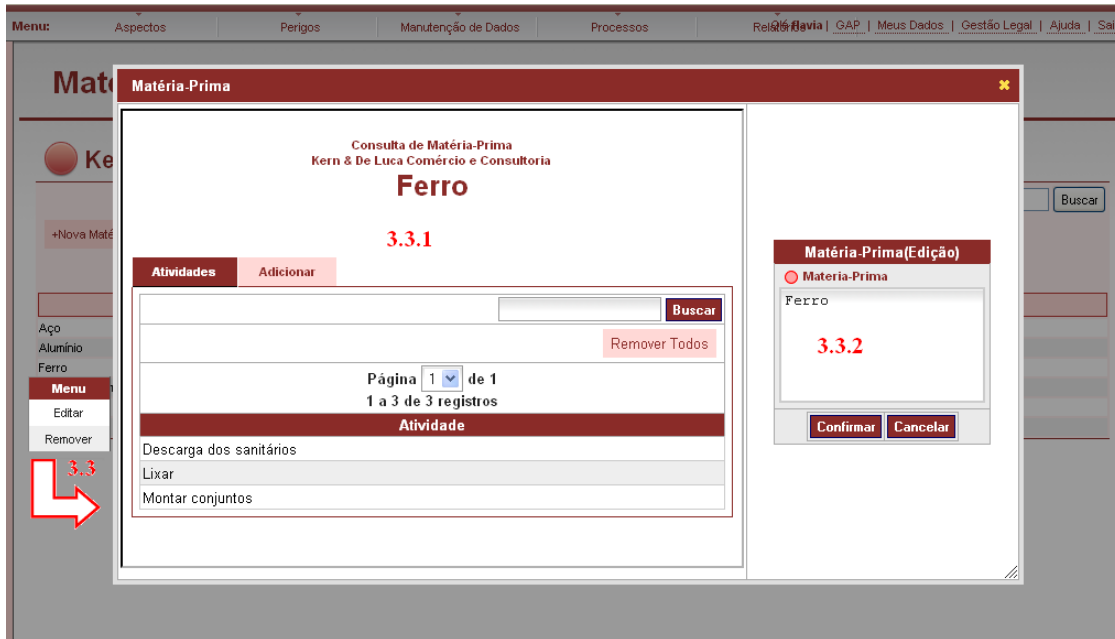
Menu: Aspectos Perigos Manutenção de Dados Processos Relatórios

Olá Flavia | GAP | Meus Dados | Gestão Legal | Ajuda | Sai

Mat

Ke

Buscar

+Nova Maté

Aço
Alumínio
Ferro

Menu
Editar
Remover

3.3

Matéria-Prima

Consulta de Matéria-Prima
Kern & De Luca Comércio e Consultoria
Ferro

3.3.1

Atividades | Adicionar

Buscar

Remover Todos

Página 1 de 1
1 a 3 de 3 registros

| Atividade |
|---|
| Descarga dos sanitários |
| Lixar |
| Montar conjuntos |

Matéria-Prima(Edição)
Materia-Prima
Ferro

3.3.2

Confirmar Cancelar